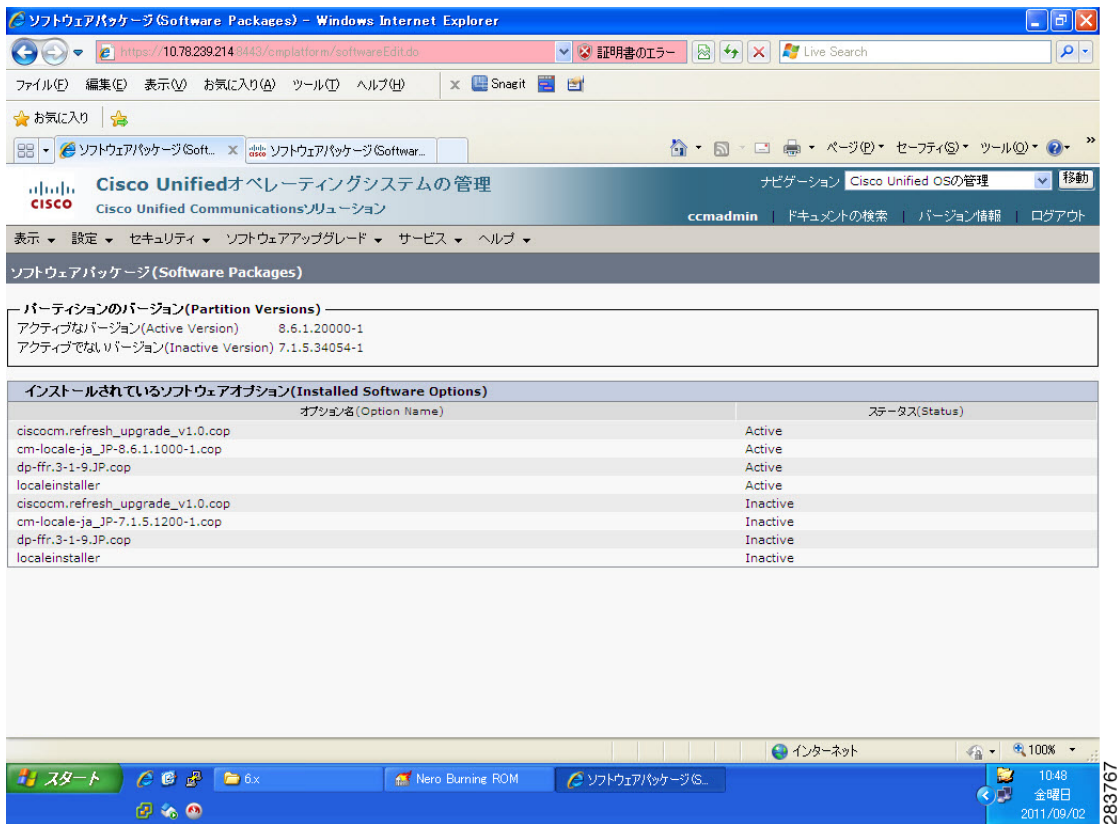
ソフトウェアパッケージ(Software Packages) - Windows Internet Explorer

https://10.78.239.214:8443/cmplatform/softwareEdit.do 証明書のエラー Live Search

ファイル(F) 編集(E) 表示(V) お気に入り(A) ツール(T) ヘルプ(H) Snagit

お気に入り

ソフトウェアパッケージ(Soft... ソフトウェアパッケージ(Softwar...

ページ(P) セーフティ(S) ツール(O)

Cisco Unifiedオペレーティングシステムの管理
Cisco Unified Communicationsソリューション

ナビゲーション Cisco Unified OSの管理 移動

ccmadmin | ドキュメントの検索 | バージョン情報 | ログアウト

表示 設定 セキュリティ ソフトウェアアップグレード サービス ヘルプ

ソフトウェアパッケージ(Software Packages)

パーティションのバージョン(Partition Versions)
アクティブなバージョン(Active Version) 8.6.1.20000-1
アクティブでないバージョン(Inactive Version) 7.1.5.34054-1

インストールされているソフトウェアオプション(Installed Software Options)

| オプション名(Option Name) | ステータス(Status) |
|---|---|
| ciscocm.refresh_upgrade_v1.0.cop | Active |
| cm-locale-ja_JP-8.6.1.1000-1.cop | Active |
| dp-ffr.3-1-9.JP.cop | Active |
| localeinstaller | Active |
| ciscocm.refresh_upgrade_v1.0.cop | Inactive |
| cm-locale-ja_JP-7.1.5.1200-1.cop | Inactive |
| dp-ffr.3-1-9.JP.cop | Inactive |
| localeinstaller | Inactive |

インターネット 100%

スタート 6.x Nero Burning ROM ソフトウェアパッケージ(S...

10:48 金曜日 2011/09/02

283767